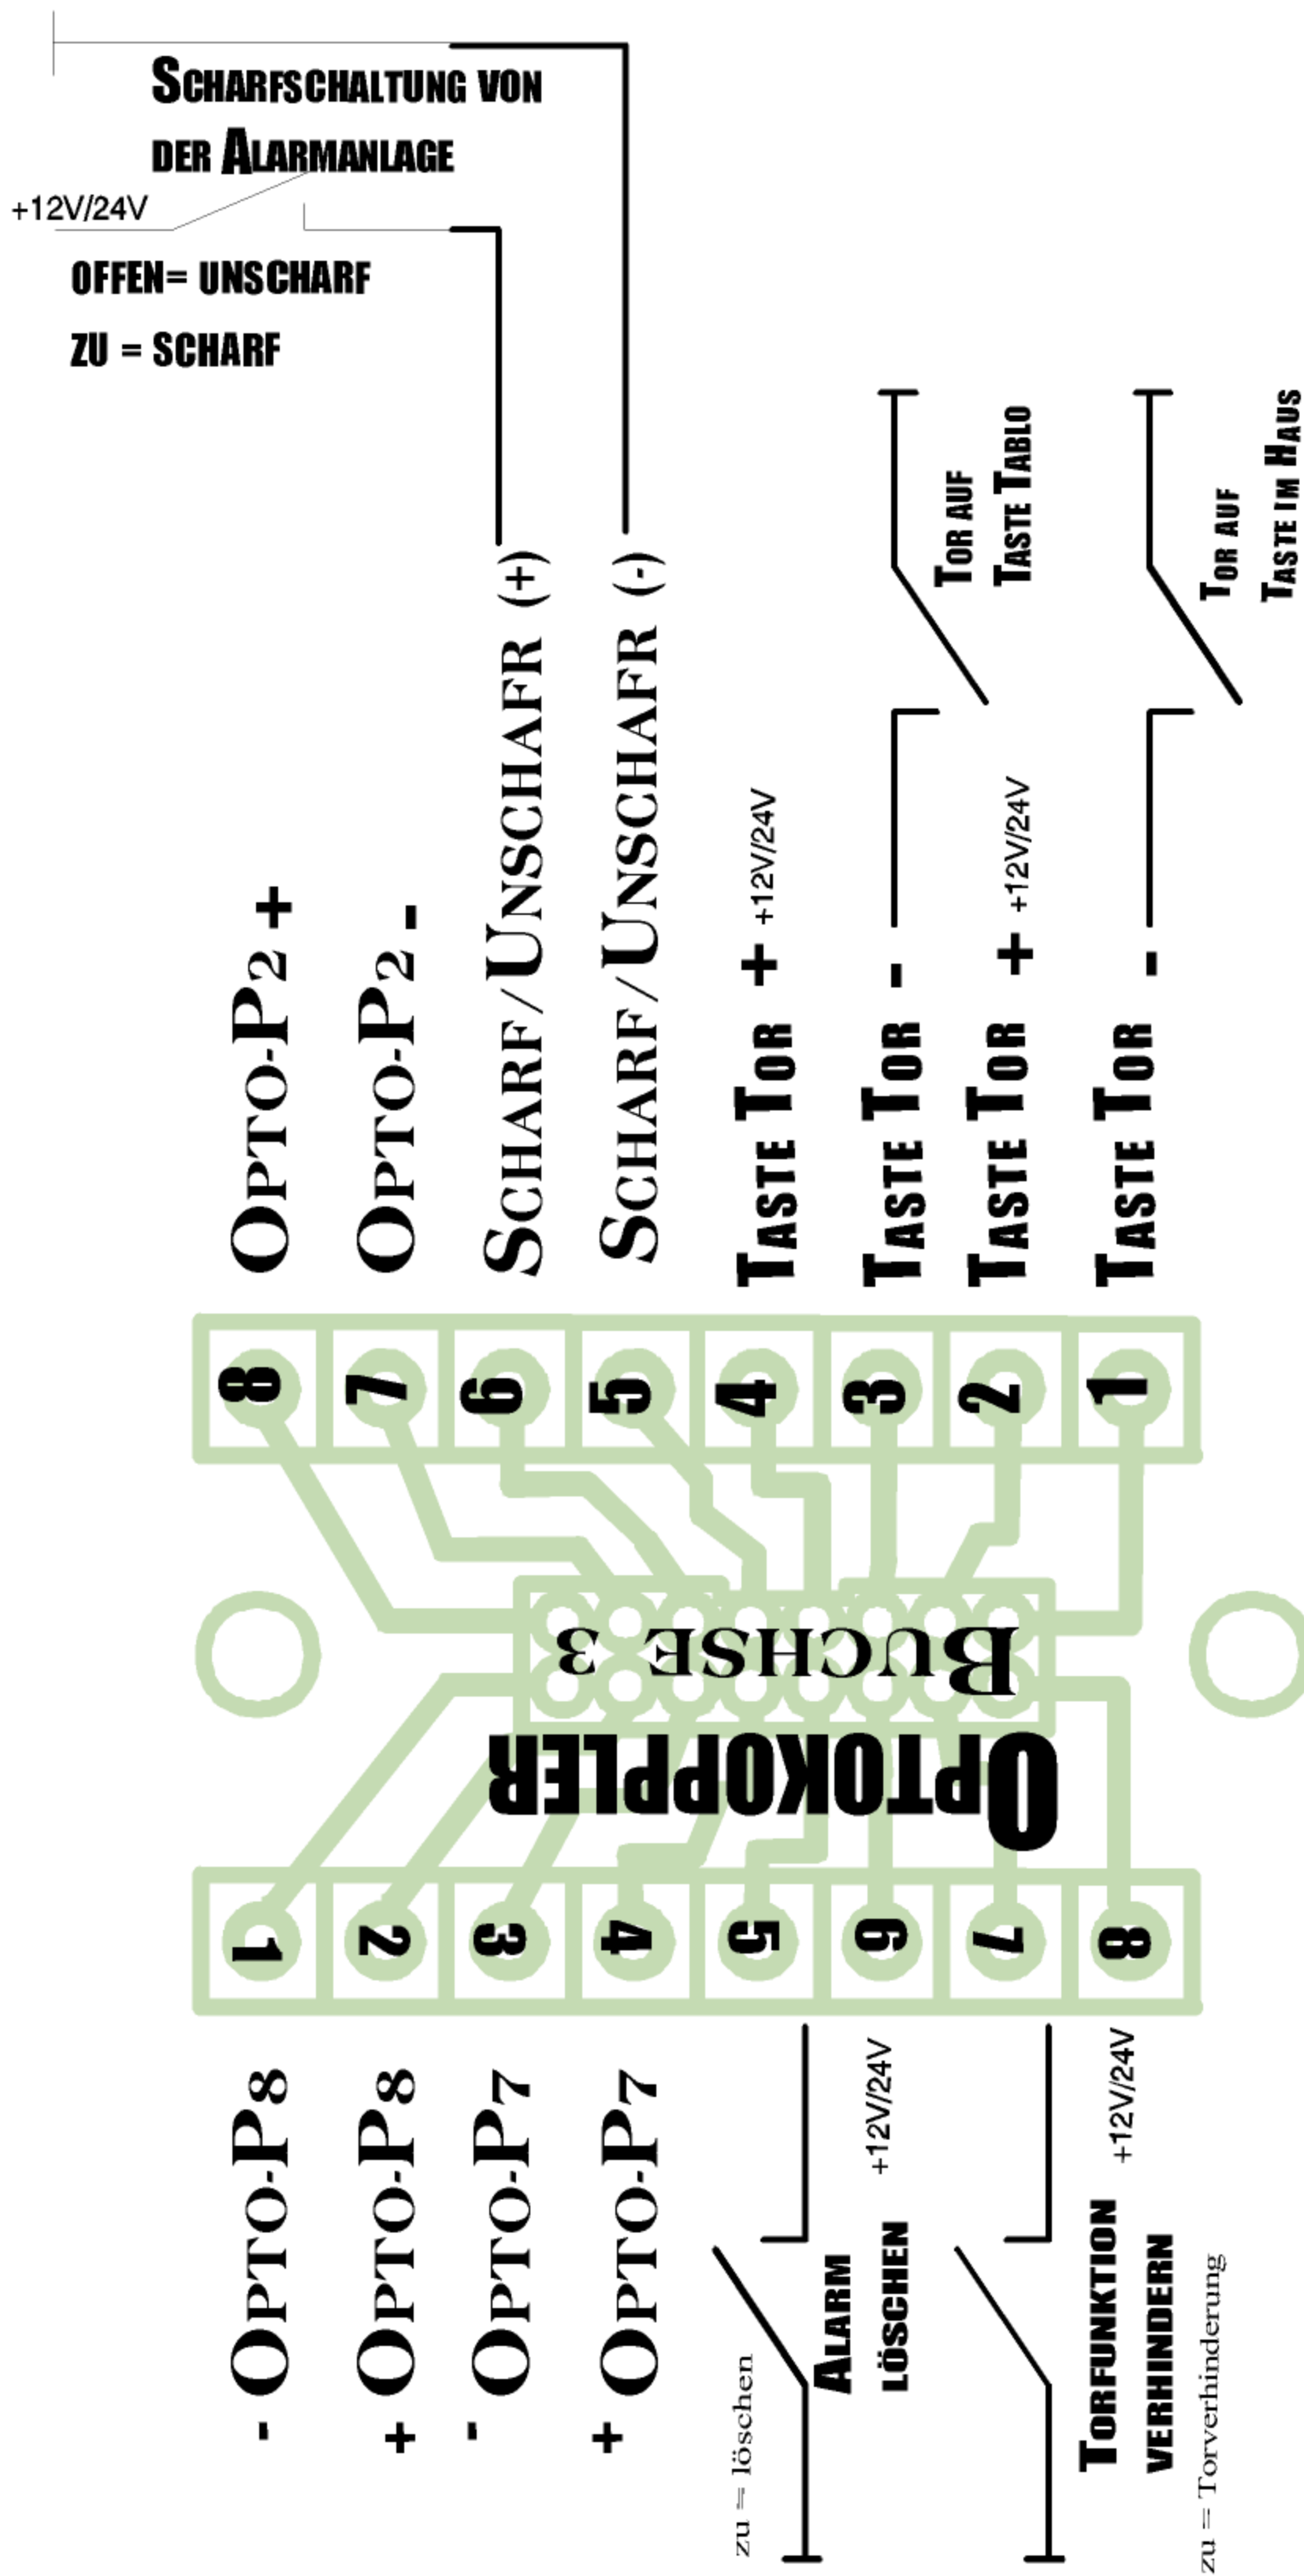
SCHARFSCHALTUNG VON DER ALARMANLAGE

+12V/24V

OFFEN= UNSCHARF

ZU = SCHARF

OPTO-P2 +

OPTO-P2 -

SCHARF/UNSCHAFR (+)

SCHARF/UNSCHAFR (-)

TASTE TOR + +12V/24V

TASTE TOR -

TASTE TOR + +12V/24V

TASTE TOR -

TOR AUF
TASTE TABLO

TOR AUF
TASTE IM HAUS

8 7 6 5 4 3 2 1

BUCHSE 3

OPTOKOPPLER

1 2 3 4 5 6 7 8

- OPTO-P8

+ OPTO-P8

- OPTO-P7

+ OPTO-P7

+12V/24V

ALARM LÖSCHEN

zu = löschen

+12V/24V

TORFUNKTION VERHINDERN

zu = Torverhinderung